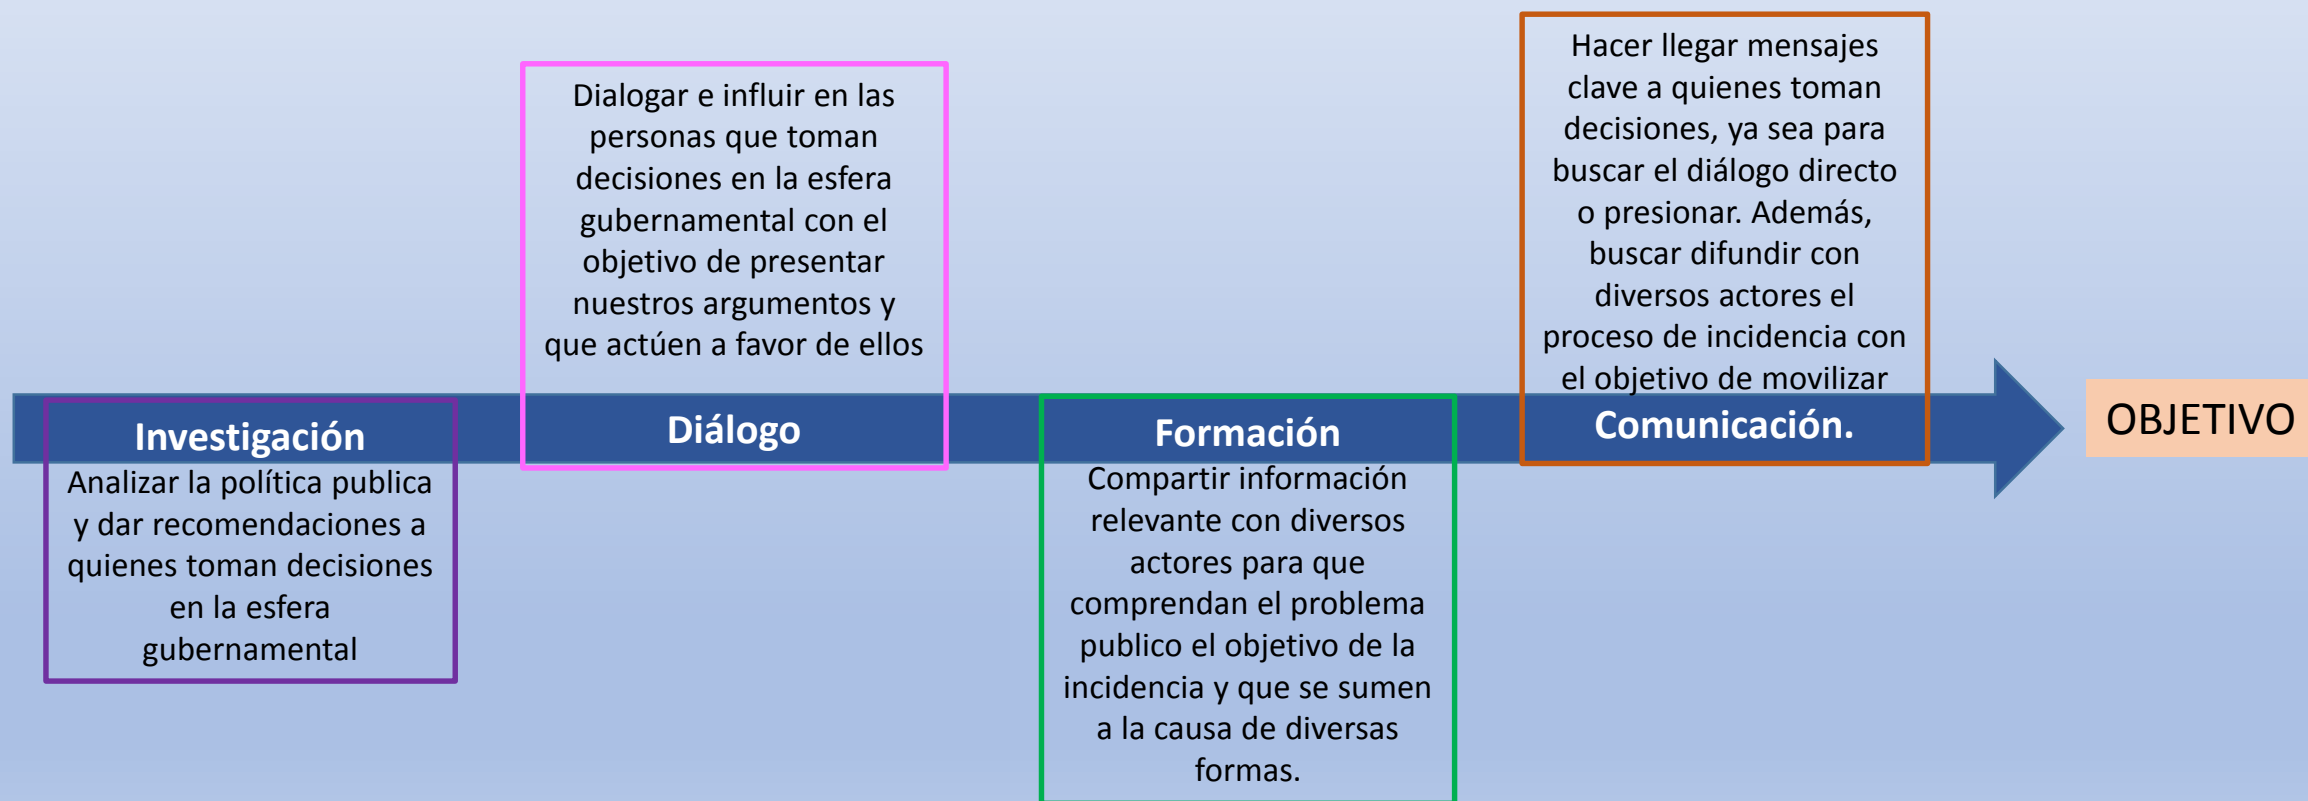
Investigación
Analizar la política publica y dar recomendaciones a quienes toman decisiones en la esfera gubernamental

Dialogar e influir en las personas que toman decisiones en la esfera gubernamental con el objetivo de presentar nuestros argumentos y que actúen a favor de ellos
Diálogo

Formación
Compartir información relevante con diversos actores para que comprendan el problema publico el objetivo de la incidencia y que se sumen a la causa de diversas formas.

Hacer llegar mensajes clave a quienes toman decisiones, ya sea para buscar el diálogo directo o presionar. Además, buscar difundir con diversos actores el proceso de incidencia con el objetivo de movilizar
Comunicación.

OBJETIVO